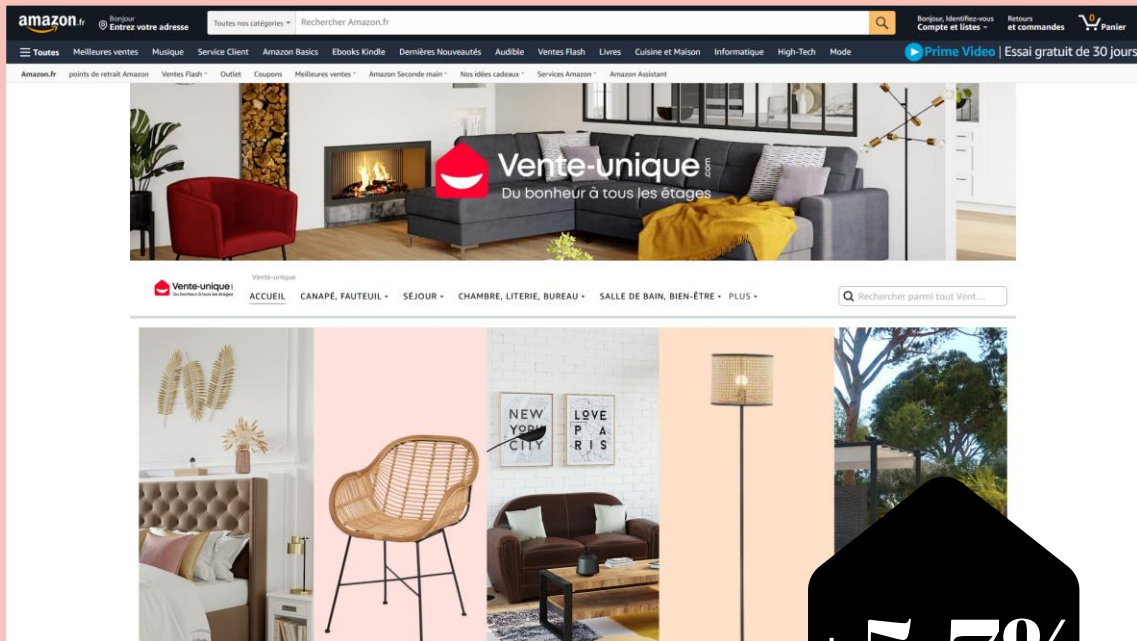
amazon.fr Bonjour Entrez votre adresse Toutes nos catégories Rechercher Amazon.fr Bonjour, Identifiez-vous Compte et listes Retours et commandes 0 Panier

Toutes Meilleures ventes Musique Service Client Amazon Basics Ebooks Kindle Dernières Nouveautés Audible Ventes Flash Livres Cuisine et Maison Informatique High-Tech Mode Prime Video | Essai gratuit de 30 jours

Amazon.fr points de retrait Amazon Ventes Flash Outlet Coupons Meilleures ventes Amazon Seconde main Nos idées cadeaux Services Amazon Amazon Assistant

Vente-unique.com
Du bonheur à tous les étages

Vente-unique
Du bonheur à tous les étages

Vente-unique
ACCUEIL CANAPÉ, FAUTEUIL SÉJOUR CHAMBRE, LITERIE, BUREAU SALLE DE BAIN, BIEN-ÊTRE PLUS

Rechercher parmi tout Vent...

NEW YORK CITY
LOVE PARIS

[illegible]